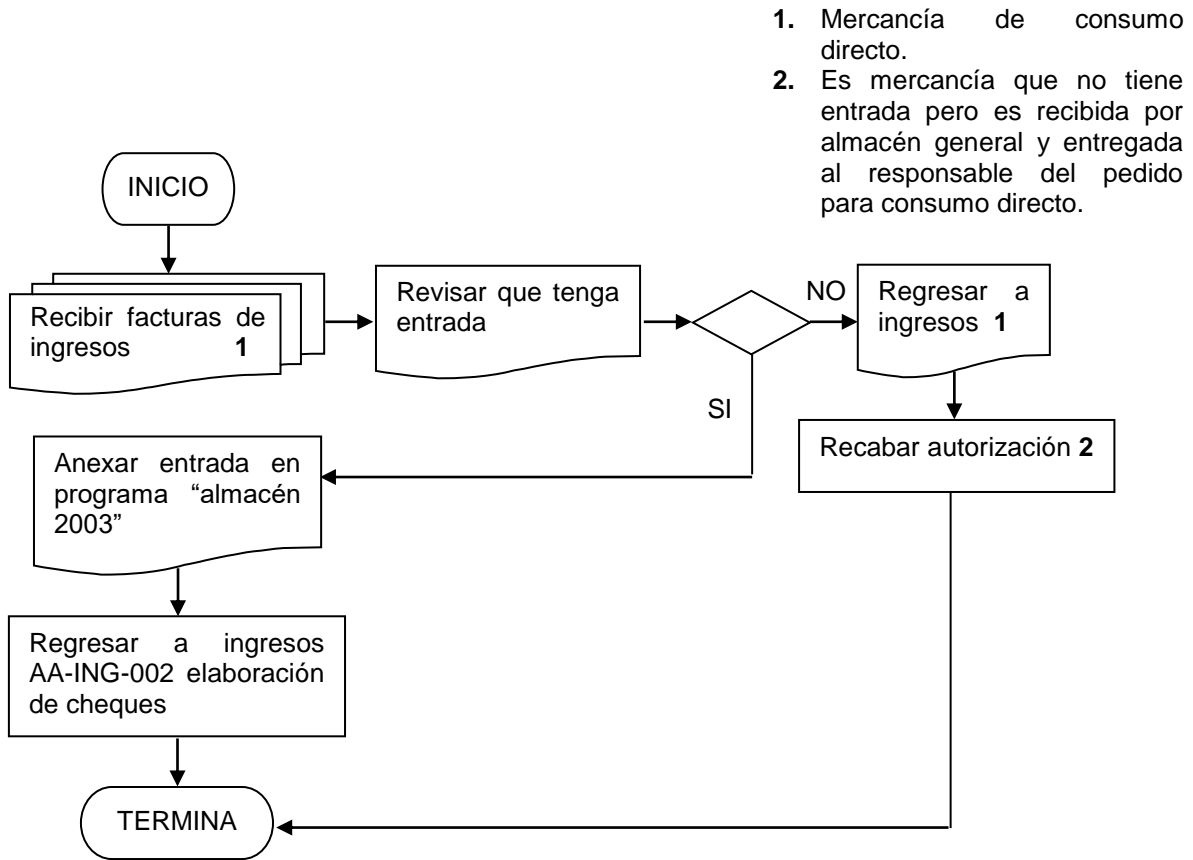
1. Mercancía de consumo directo.
2. Es mercancía que no tiene entrada pero es recibida por almacén general y entregada al responsable del pedido para consumo directo.

INICIO

Recibir facturas de ingresos 1

Revisar que tenga entrada

NO

Regresar a ingresos 1

SI

Recabar autorización 2

Anexar entrada en programa “almacén 2003”

Regresar a ingresos AA-ING-002 elaboración de cheques

TERMINA